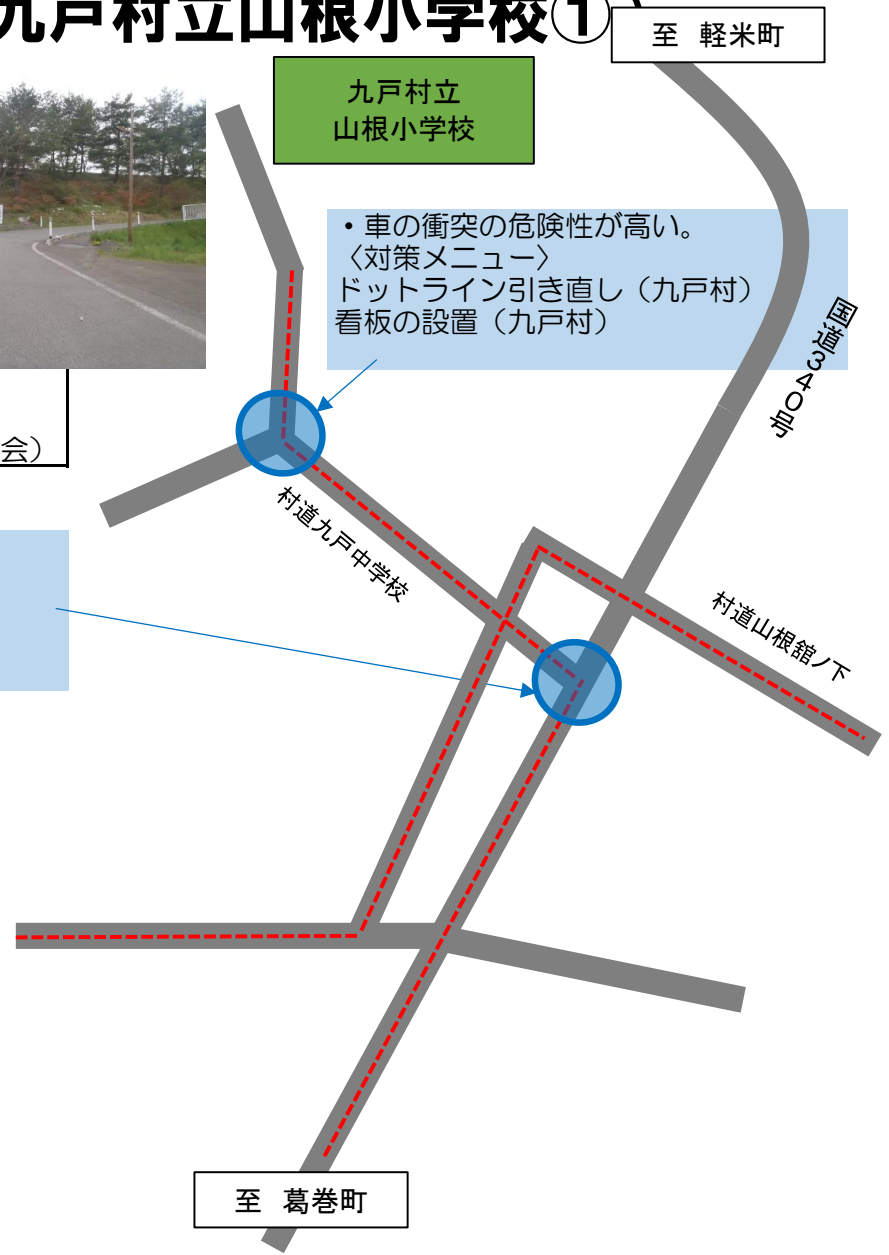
九戸村立山根小学校①

至 軽米町

九戸村立
山根小学校

・車の衝突の危険性が高い。
〈対策メニュー〉
ドットライン引き直し（九戸村）
看板の設置（九戸村）

国道340号

会）

村道九戸中学校

村道山根舘ノ下

至 葛巻町